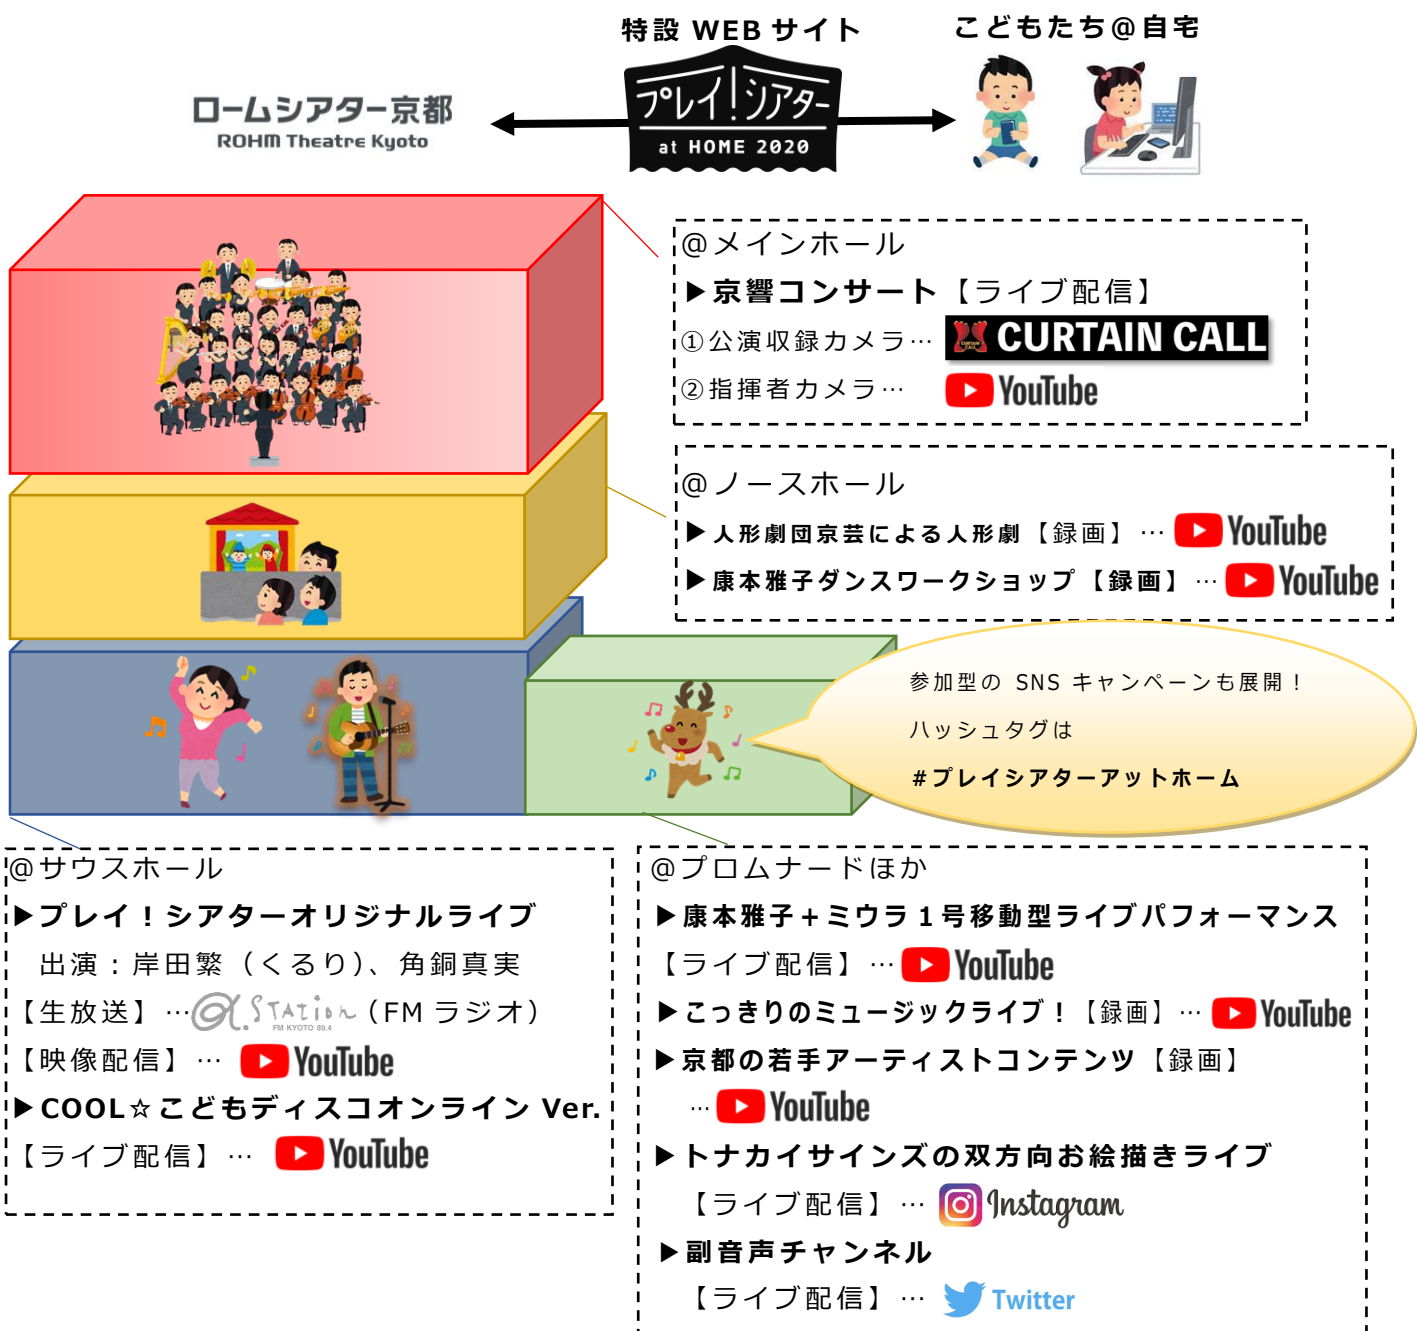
特設 WEB サイト

こどもたち@自宅

ロームシアター京都
ROHM Theatre Kyoto

プレイ!シアター
at HOME 2020

@メインホール
▶京響コンサート【ライブ配信】
①公演収録カメラ… CURTAIN CALL
②指揮者カメラ… YouTube

@ノースホール
▶人形劇団京芸による人形劇【録画】… YouTube
▶康本雅子ダンスワークショップ【録画】… YouTube

参加型の SNS キャンペーンも展開!
ハッシュタグは
#プレイシアターアットホーム

@サウスホール
▶プレイ!シアターオリジナルライブ
出演:岸田繁(くるり)、角銅真実
【生放送】…α-STATION FM KYOTO 89.4(FM ラジオ)
【映像配信】… YouTube
▶COOL☆こどもディスコオンライン Ver.
【ライブ配信】… YouTube

@プロムナードほか
▶康本雅子+ミウラ1号移動型ライブパフォーマンス
【ライブ配信】… YouTube
▶こっきりのミュージックライブ!【録画】… YouTube
▶京都の若手アーティストコンテンツ【録画】
… YouTube
▶トナカイサインズの双方向お絵描きライブ
【ライブ配信】… Instagram
▶副音声チャンネル
【ライブ配信】… Twitter